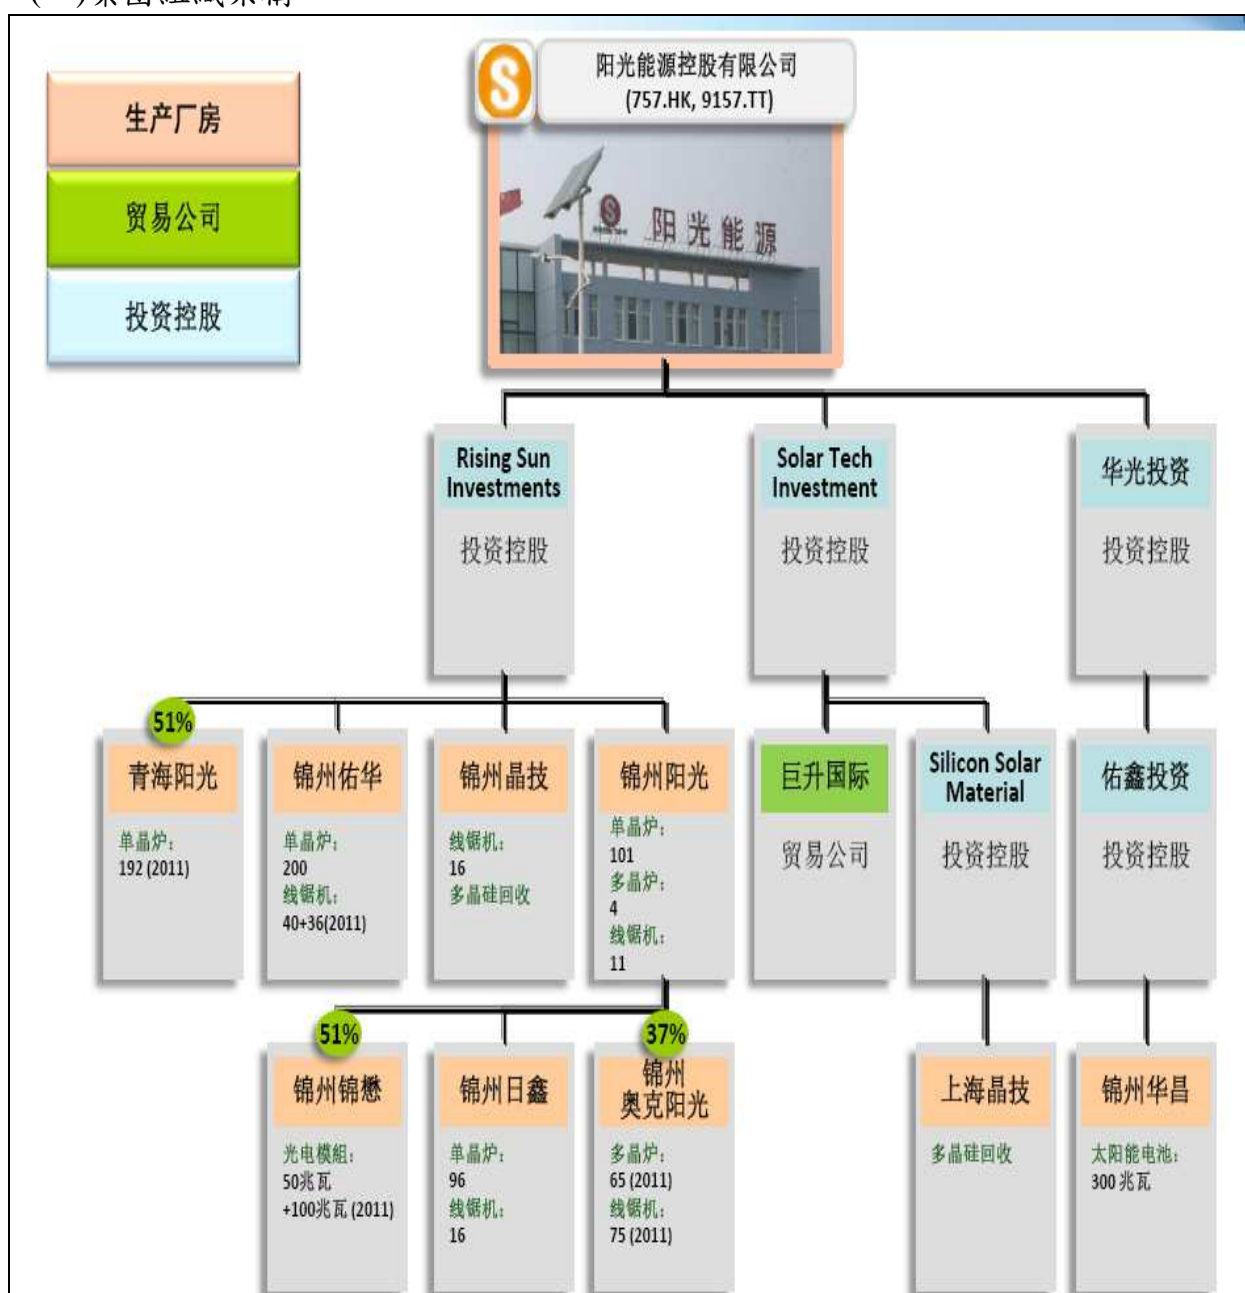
（一）集团组织架构

生产厂房

贸易公司

投资控股

阳光能源控股有限公司
(757.HK, 9157.TT)

阳光能源

Rising Sun Investments
投资控股

Solar Tech Investment
投资控股

华光投资
投资控股

51%
青海阳光
单晶炉：
192 (2011)

锦州佑华
单晶炉：
200
线锯机：
40+36(2011)

锦州晶技
线锯机：
16
多晶硅回收

锦州阳光
单晶炉：
101
多晶炉：
4
线锯机：
11

巨升国际
贸易公司

Silicon Solar Material
投资控股

佑鑫投资
投资控股

51%
锦州锦懋
光电模组：
50兆瓦
+100兆瓦 (2011)

锦州日鑫
单晶炉：
96
线锯机：
16

37%
锦州
奥克阳光
多晶炉：
65 (2011)
线锯机：
75 (2011)

上海晶技
多晶硅回收

锦州华昌
太阳能电池：
300 兆瓦